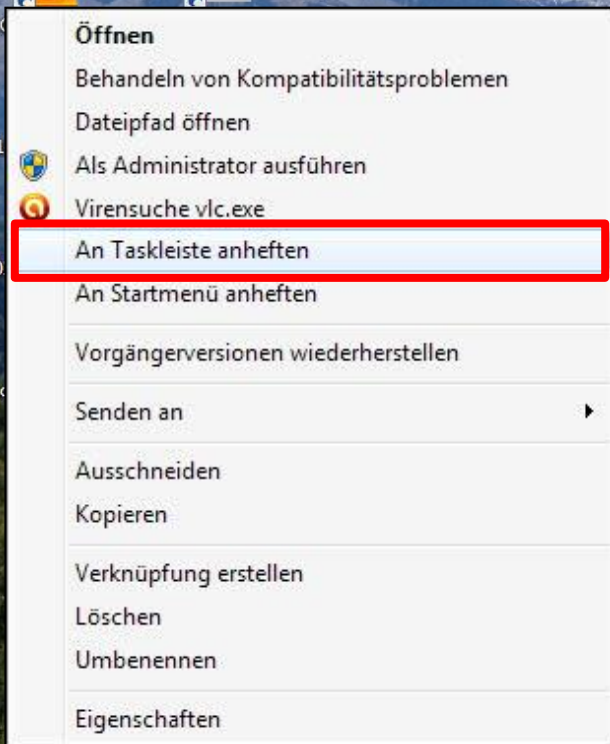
Öffnen
Behandeln von Kompatibilitätsproblemen
Dateipfad öffnen
Als Administrator ausführen
Virensuche vlc.exe
An Taskleiste anheften
An Startmenü anheften
Vorgängerversionen wiederherstellen
Senden an
Ausschneiden
Kopieren
Verknüpfung erstellen
Löschen
Umbenennen
Eigenschaften